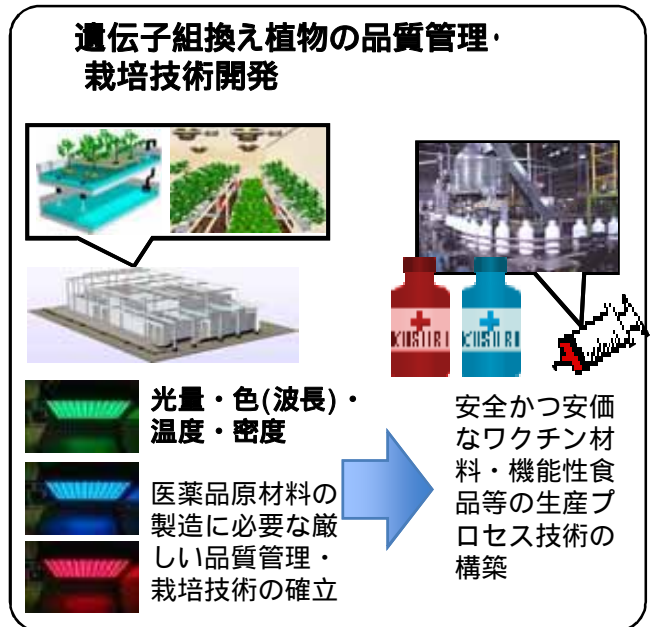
遺伝子組換え植物の品質管理・栽培技術開発

KUSURI

KUSURI

光量・色(波長)・温度・密度

医薬品原材料の製造に必要な厳しい品質管理・栽培技術の確立

安全かつ安価なワクチン材料・機能性食品等の生産プロセス技術の構築